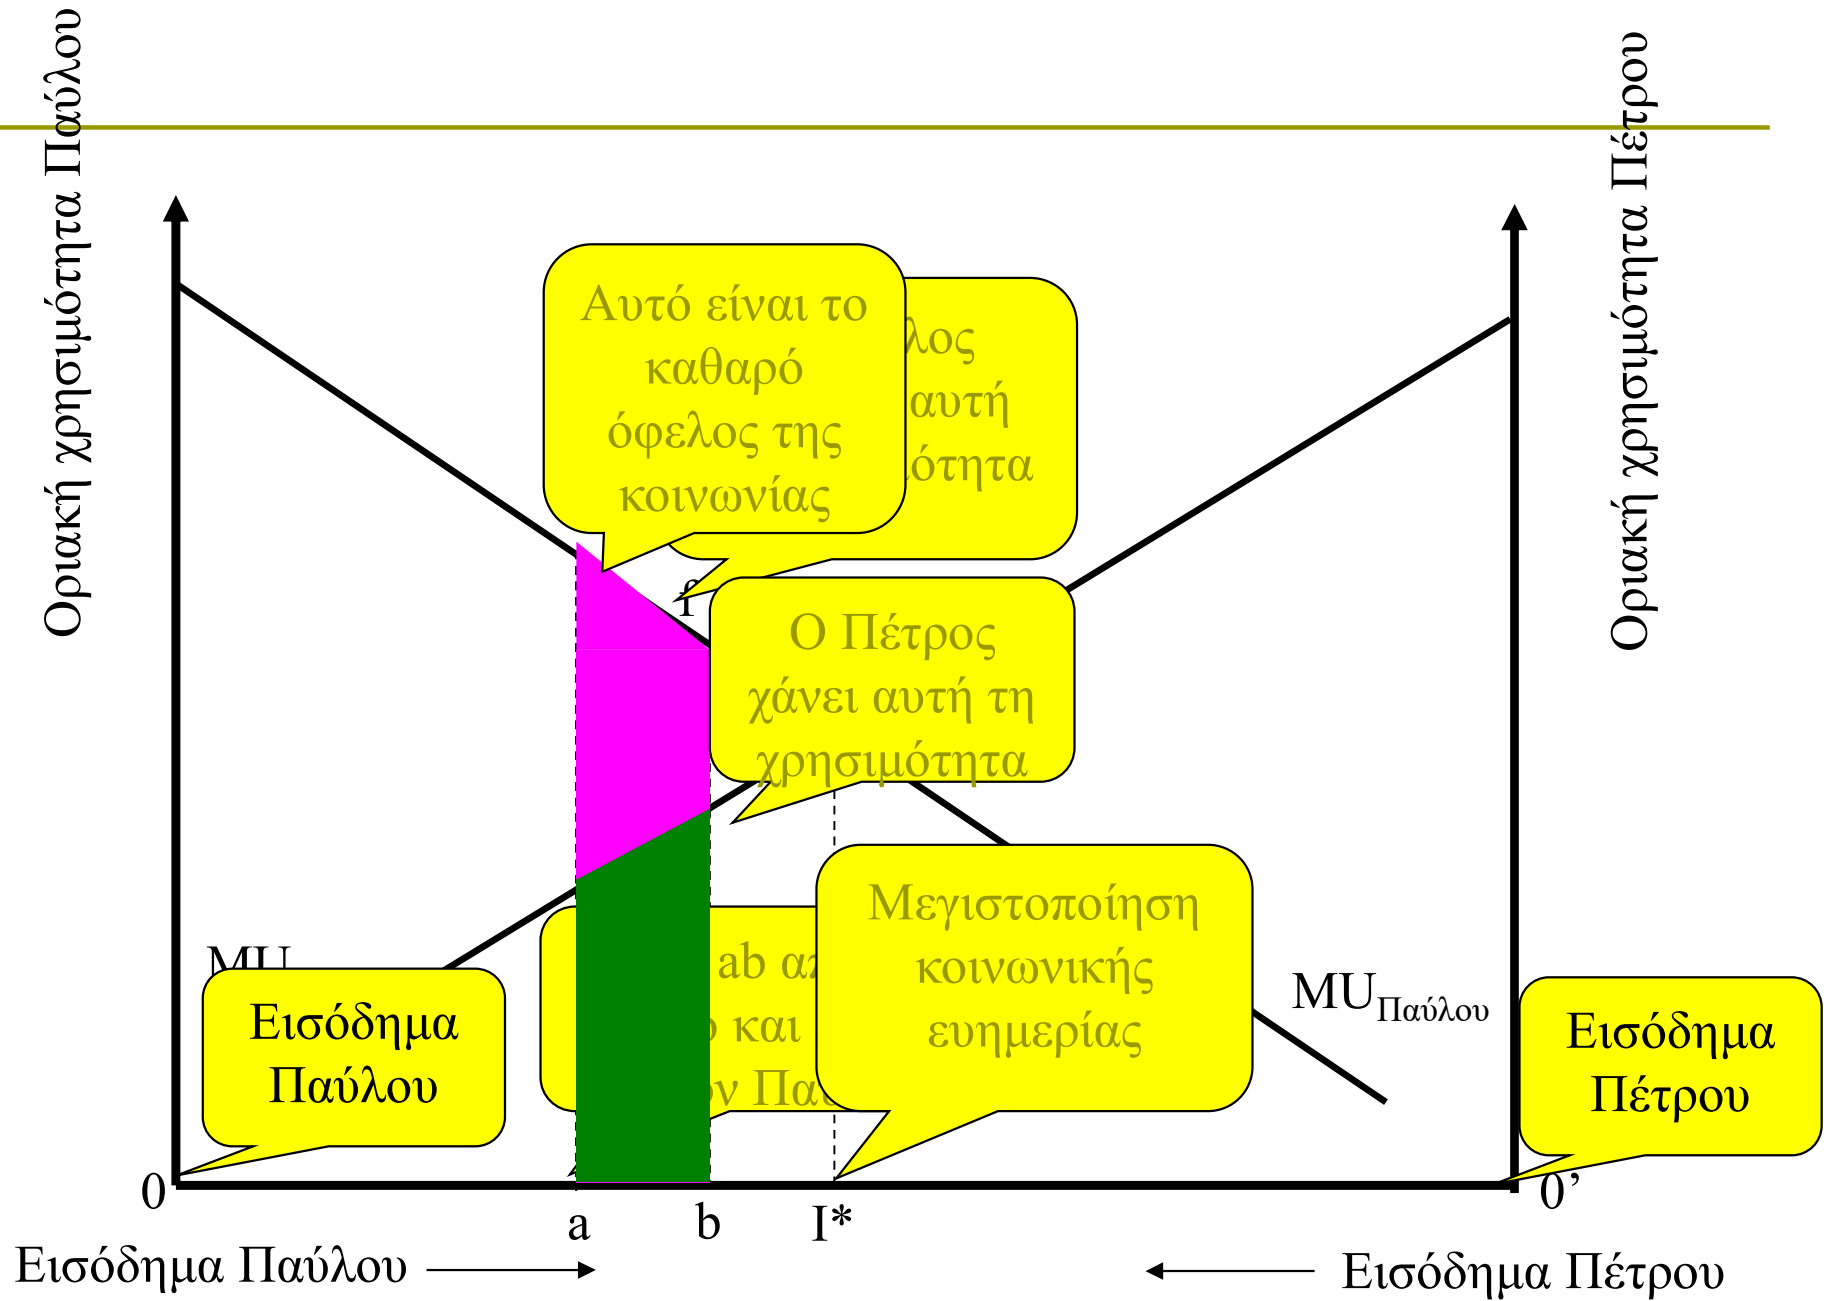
Οριακή χρησιμότητα Παύλου

Οριακή χρησιμότητα Πέτρου

Αυτό είναι το καθαρό όφελος της κοινωνίας

λος αυτή ότητα

f

Ο Πέτρος χάνει αυτή τη χρησιμότητα

MU

Εισόδημα Παύλου

ab α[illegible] και ν Πα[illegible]

Μεγιστοποίηση κοινωνικής ευημερίας

$MU_{Παύλου}$

Εισόδημα Πέτρου

0

0'

a

b

I*

Εισόδημα Παύλου

Εισόδημα Πέτρου